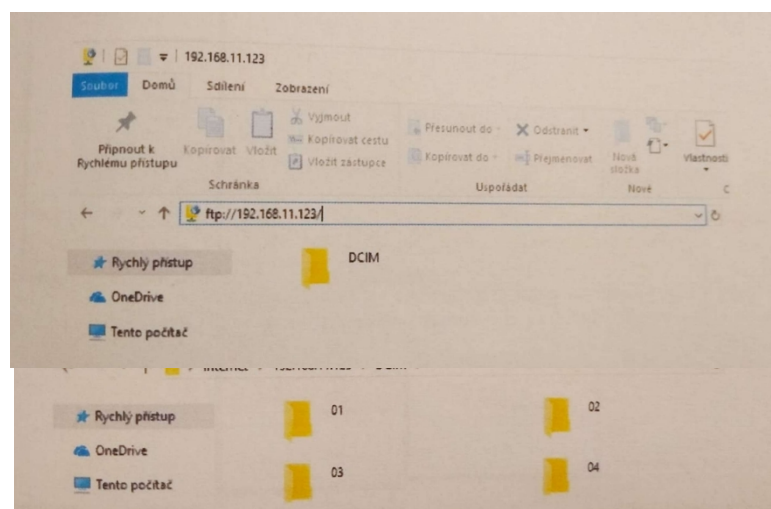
192.168.11.123

Soubor Domů Sdílení Zobrazení

Připnout k Rychlému přístupu Kopírovat Vložit Vyjmout Kopírovat cestu Vložit zástupce Přesunout do Kopírovat do Odstranit Přejmenovat Nová složka Vlastnosti

Schránka Uspořádat Nové

ftp://192.168.11.123/

Rychlý přístup
OneDrive
Tento počítač

DCIM

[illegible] Internet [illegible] DCIM

Rychlý přístup
OneDrive
Tento počítač

01
02
03
04